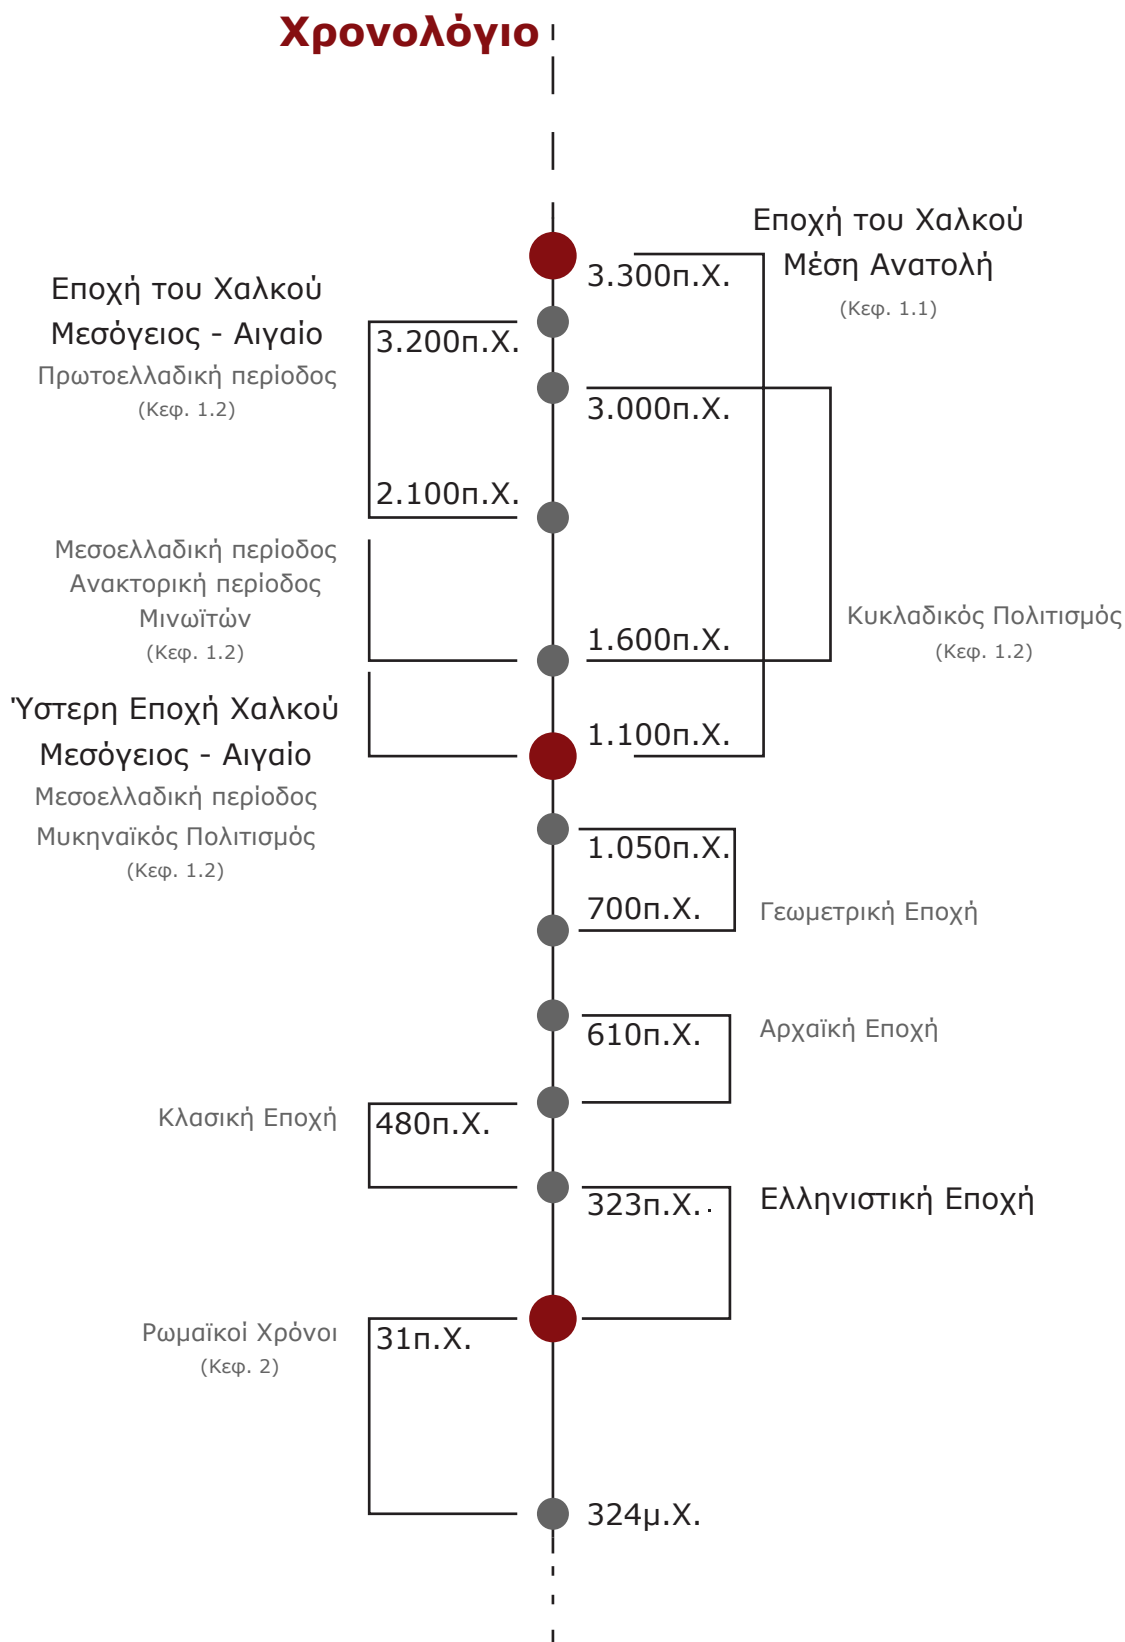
Χρονολόγιο

Εποχή του Χαλκού
Μέση Ανατολή
(Κεφ. 1.1)

3.300π.Χ.

Εποχή του Χαλκού
Μεσόγειος - Αιγαίο
Πρωτοελλαδική περίοδος
(Κεφ. 1.2)

3.200π.Χ.

3.000π.Χ.

2.100π.Χ.

Μεσοελλαδική περίοδος
Ανακτορική περίοδος
Μινωϊτών
(Κεφ. 1.2)

Κυκλαδικός Πολιτισμός
(Κεφ. 1.2)

1.600π.Χ.

Ύστερη Εποχή Χαλκού
Μεσόγειος - Αιγαίο
Μεσοελλαδική περίοδος
Μυκηναϊκός Πολιτισμός
(Κεφ. 1.2)

1.100π.Χ.

1.050π.Χ.

700π.Χ.

Γεωμετρική Εποχή

610π.Χ.

Αρχαϊκή Εποχή

Κλασική Εποχή

480π.Χ.

323π.Χ.

Ελληνιστική Εποχή

Ρωμαϊκοί Χρόνοι
(Κεφ. 2)

31π.Χ.

324μ.Χ.